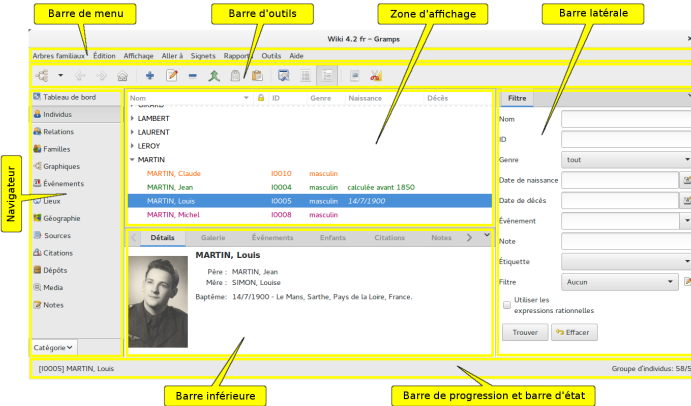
Barre de menu
Barre d'outils
Zone d'affichage
Barre latérale

Wiki 4.2 fr ~ Gramps

Arbres familiaux Édition Affichage Aller à Signets Rapports Outils Aide

Tableau de bord
Individus
Relations
Familles
Graphiques
Événements
Lieux
Géographie
Sources
Citations
Dépôts
Media
Notes

Catégorie

Navigateur

| Nom | ID | Genre | Naissance | Décès |
|---|---|---|---|---|
| LAMBERT | | | | |
| LAURENT | | | | |
| LEROY | | | | |
| MARTIN | | | | |
| MARTIN, Claude | I0010 | masculin | | |
| MARTIN, Jean | I0004 | masculin | calculée avant 1850 | |
| MARTIN, Louis | I0005 | masculin | 14/7/1900 | |
| MARTIN, Michel | I0008 | masculin | | |

Détails Galerie Événements Enfants Citations Notes

MARTIN, Louis
Père : MARTIN, Jean
Mère : SIMON, Louise
Baptême : 14/7/1900 - Le Mans, Sarthe, Pays de la Loire, France.

Filtre
Nom
ID
Genre tout
Date de naissance
Date de décès
Événement
Note
Étiquette
Filtre Aucun
Utiliser les expressions rationnelles
Trouver Effacer

[I0005] MARTIN, Louis
Groupe d'individus: 58/5

Barre inférieure
Barre de progression et barre d'état